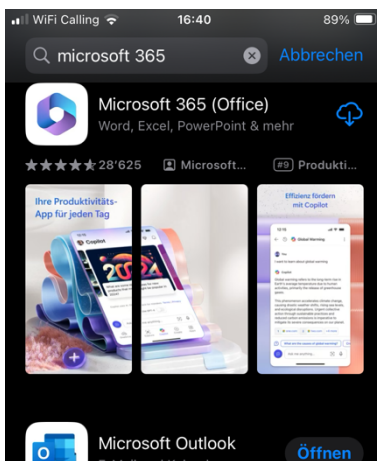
WiFi Calling 16:40 89%

microsoft 365 Abbrechen

Microsoft 365 (Office)
Word, Excel, PowerPoint & mehr

28'625 Microsoft... #9 Produkti...

Ihre Produktivitäts-App für jeden Tag

Copilot

2024

Effizienz fördern mit Copilot

Global Warming

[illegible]

Microsoft Outlook

Öffnen